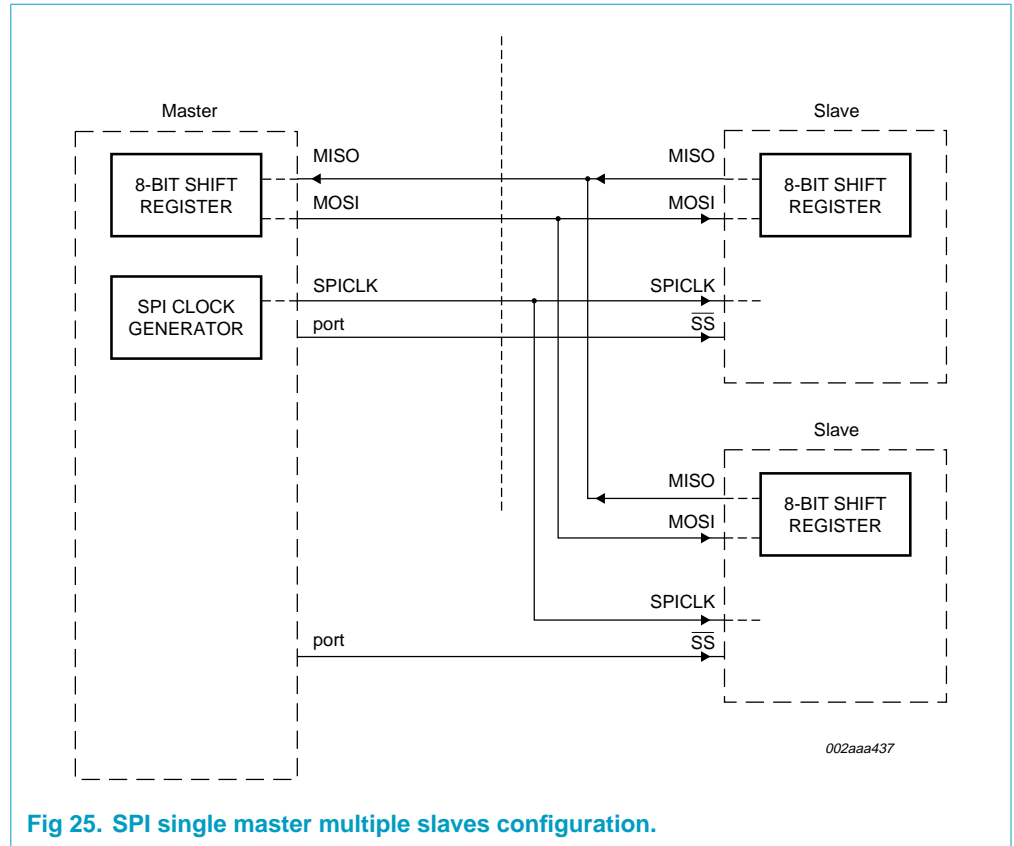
Master

Slave

8-BIT SHIFT REGISTER

MISO

MOSI

MISO

MOSI

8-BIT SHIFT REGISTER

SPI CLOCK GENERATOR

SPICLK

port

SPICLK

$\overline{SS}$

Slave

MISO

MOSI

8-BIT SHIFT REGISTER

SPICLK

port

$\overline{SS}$

002aaa437

Fig 25. SPI single master multiple slaves configuration.